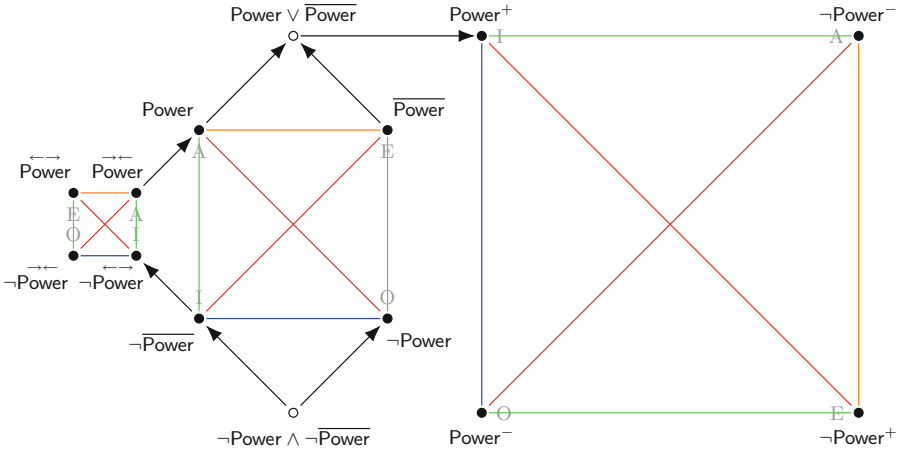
$\mathsf{Power} \vee \overline{\mathsf{Power}}$

$\mathsf{Power}^{+}$

$\neg\mathsf{Power}^{-}$

I

A

$\mathsf{Power}$

$\overline{\mathsf{Power}}$

A

E

$\overleftrightarrow{\mathsf{Power}}$

$\overrightarrow{\overleftarrow{\mathsf{Power}}}$

E

A

O

I

$\neg\overrightarrow{\overleftarrow{\mathsf{Power}}}$

$\neg\overleftrightarrow{\mathsf{Power}}$

I

O

$\neg\overline{\mathsf{Power}}$

$\neg\mathsf{Power}$

$\neg\mathsf{Power} \wedge \neg\overline{\mathsf{Power}}$

O

E

$\mathsf{Power}^{-}$

$\neg\mathsf{Power}^{+}$